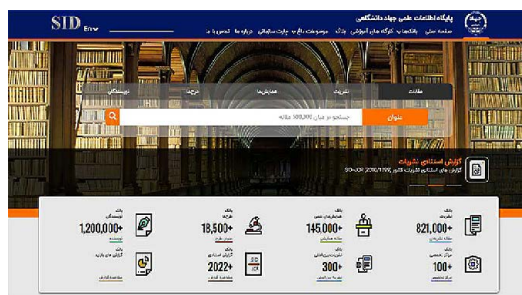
SID.ir

پایگاه اطلاعات علمی جهاد دانشگاهی

صفحه اصلی | بانک‌ها | کارگاه‌های آموزشی | وبلاگ | موسسات | بلاگ | چارت سازمانی | درباره ما | تماس با ما

مقالات | نشریات | همایش‌ها | طرح‌ها | نویسندگان

عنوان | جستجو در میان 500,000 مقاله

گزارش استنادی نشریات

گزارش های استنادی نشریات کشور SID-JCR (1398/2019)

821,000+
مقاله نشریه

145,000+
مقاله همایش

18,500+
طرح

1,200,000+
نویسنده

100+
مرکز

300+
نشریه

2022+
گزارش

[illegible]